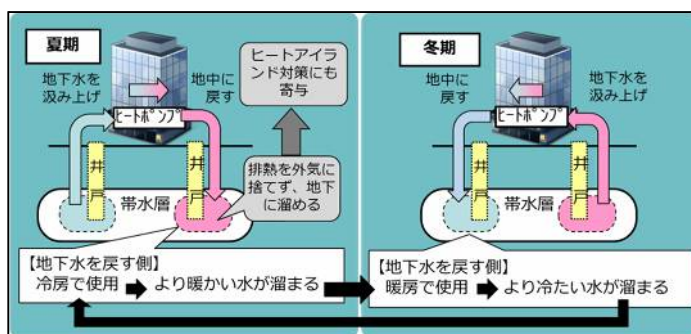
夏期

地下水を汲み上げ

地中に戻す

ヒートアイランド対策にも寄与

ヒートポンプ

井戸

井戸

排熱を外気に捨てず、地下に溜める

帯水層

【地下水を戻す側】
冷房で使用 ➡ より暖かい水が溜まる

冬期

地中に戻す

地下水を汲み上げ

ヒートポンプ

井戸

井戸

帯水層

【地下水を戻す側】
暖房で使用 ➡ より冷たい水が溜まる